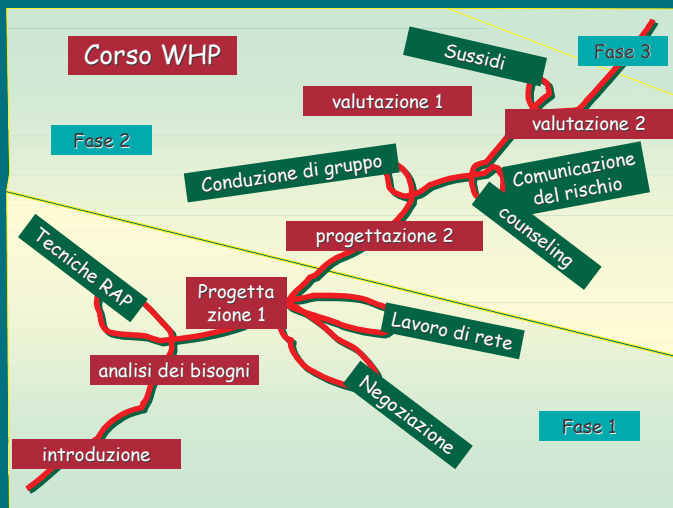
Corso WHP

Fase 3

Sussidi

valutazione 1

valutazione 2

Fase 2

Conduzione di gruppo

Comunicazione del rischio

counseling

progettazione 2

Tecniche RAP

Progettazione 1

Lavoro di rete

analisi dei bisogni

Negoziazione

Fase 1

introduzione